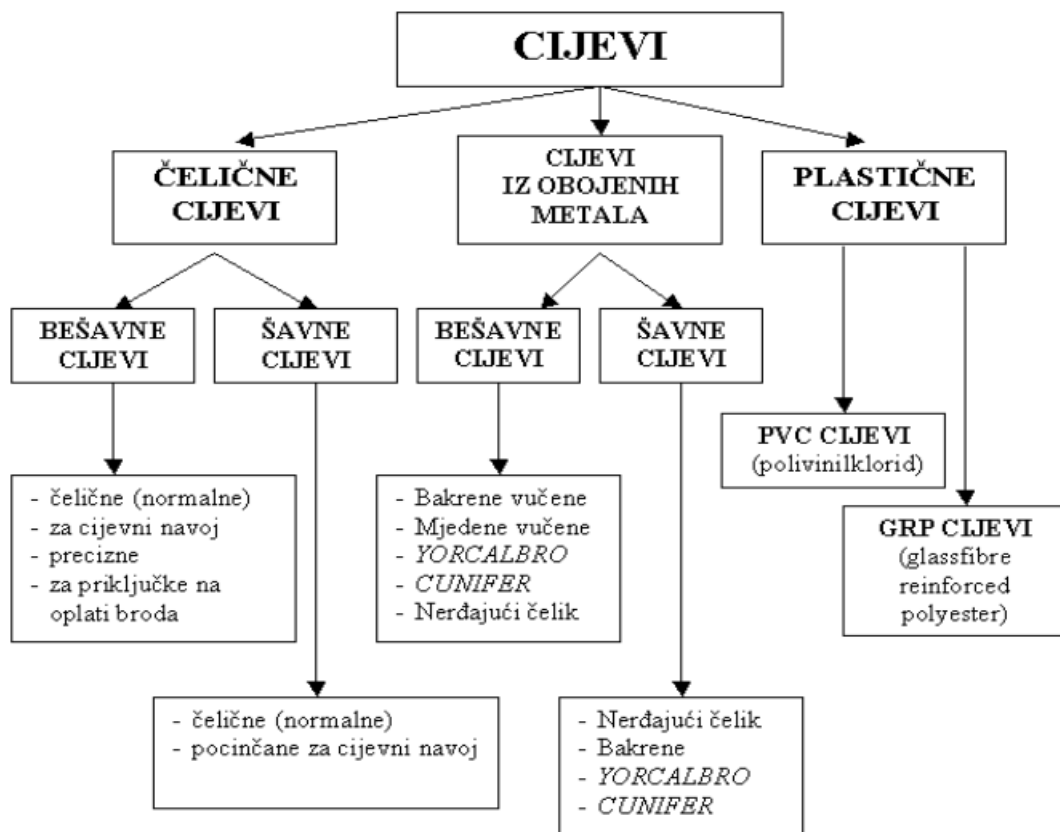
CIJEVI

ČELIČNE CIJEVI

CIJEVI IZ OBOJENIH METALA

PLASTIČNE CIJEVI

BEŠAVNE CIJEVI

ŠAVNE CIJEVI

BEŠAVNE CIJEVI

ŠAVNE CIJEVI

PVC CIJEVI (polivinilklorid)

- čelične (normalne)
- za cijevni navoj
- precizne
- za priključke na oplati broda

- Bakrene vučene
- Mjedene vučene
- *YORCALBRO*
- *CUNIFER*
- Nerđajući čelik

GRP CIJEVI (glassfibre reinforced polyester)

- čelične (normalne)
- pocinčane za cijevni navoj

- Nerđajući čelik
- Bakrene
- *YORCALBRO*
- *CUNIFER*